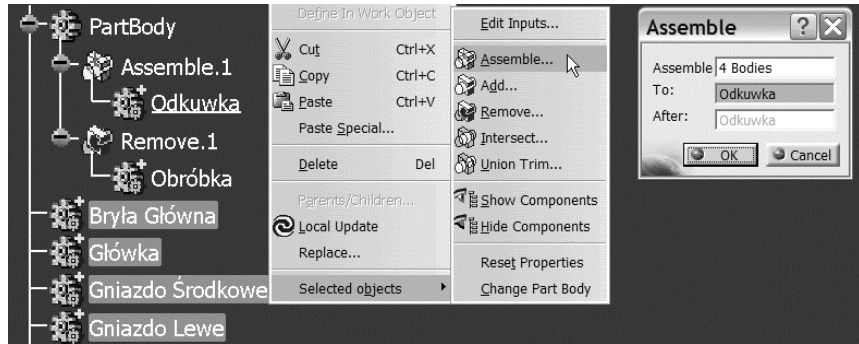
PartBody
Assemble.1
Odkuwka
Remove.1
Obróbka
Bryła Główna
Główka
Gniazdo Środkowe
Gniazdo Lewe

Define In Work Object
Cut Ctrl+X
Copy Ctrl+C
Paste Ctrl+V
Paste Special...
Delete Del
Parents/Children...
Local Update
Replace...
Selected objects

Edit Inputs...
Assemble...
Add...
Remove...
Intersect...
Union Trim...
Show Components
Hide Components
Reset Properties
Change Part Body

Assemble
Assemble 4 Bodies
To: Odkuwka
After: Odkuwka
OK
Cancel